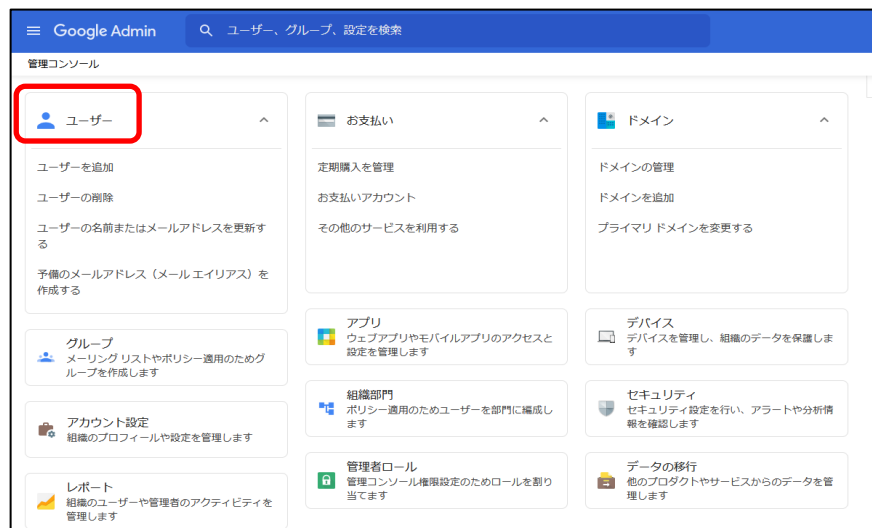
Google Admin

ユーザー、グループ、設定を検索

管理コンソール

ユーザー

ユーザーを追加

ユーザーの削除

ユーザーの名前またはメールアドレスを更新する

予備のメールアドレス（メール エイリアス）を作成する

お支払い

定期購入を管理

お支払いアカウント

その他のサービスを利用する

ドメイン

ドメインの管理

ドメインを追加

プライマリ ドメインを変更する

グループ
メーリング リストやポリシー適用のためグループを作成します

アカウント設定
組織のプロフィールや設定を管理します

レポート
組織のユーザーや管理者のアクティビティを管理します

アプリ
ウェブアプリやモバイルアプリのアクセスと設定を管理します

組織部門
ポリシー適用のためユーザーを部門に編成します

管理者ロール
管理コンソール権限設定のためロールを割り当てます

デバイス
デバイスを管理し、組織のデータを保護します

セキュリティ
セキュリティ設定を行い、アラートや分析情報を確認します

データの移行
他のプロダクトやサービスからのデータを管理します